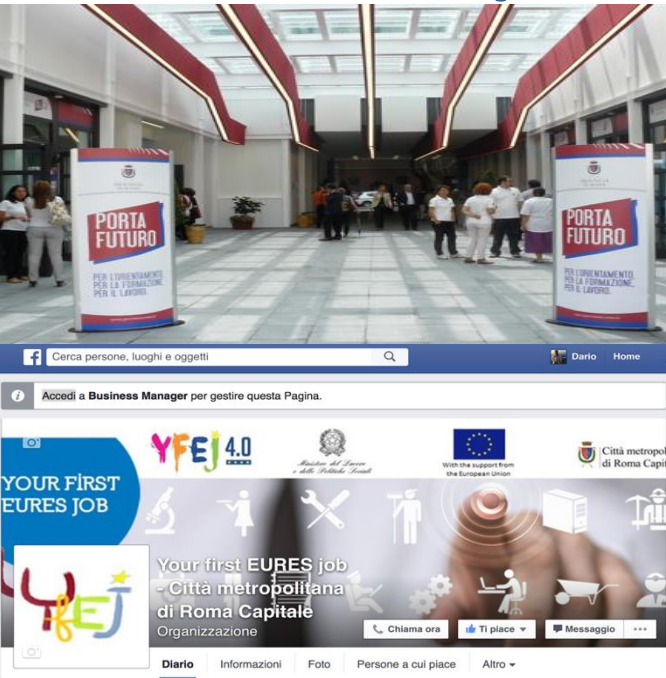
PORTA FUTURO
PER L'ORIENTAMENTO
PER LA FORMAZIONE
PER IL LAVORO

PORTA FUTURO
PER L'ORIENTAMENTO
PER LA FORMAZIONE
PER IL LAVORO

Cerca persone, luoghi e oggetti
Dario Home

Accedi a Business Manager per gestire questa Pagina.

YOUR FIRST EURES JOB
YFEJ 4.0
Ministero del Lavoro e delle Politiche Sociali
With the support from the European Union
Città metropol di Roma Capi

YFEJ
Your first EURES job - Città metropolitana di Roma Capitale
Organizzazione
Chiama ora
Ti piace
Messaggio
Diario
Informazioni
Foto
Persone a cui piace
Altro